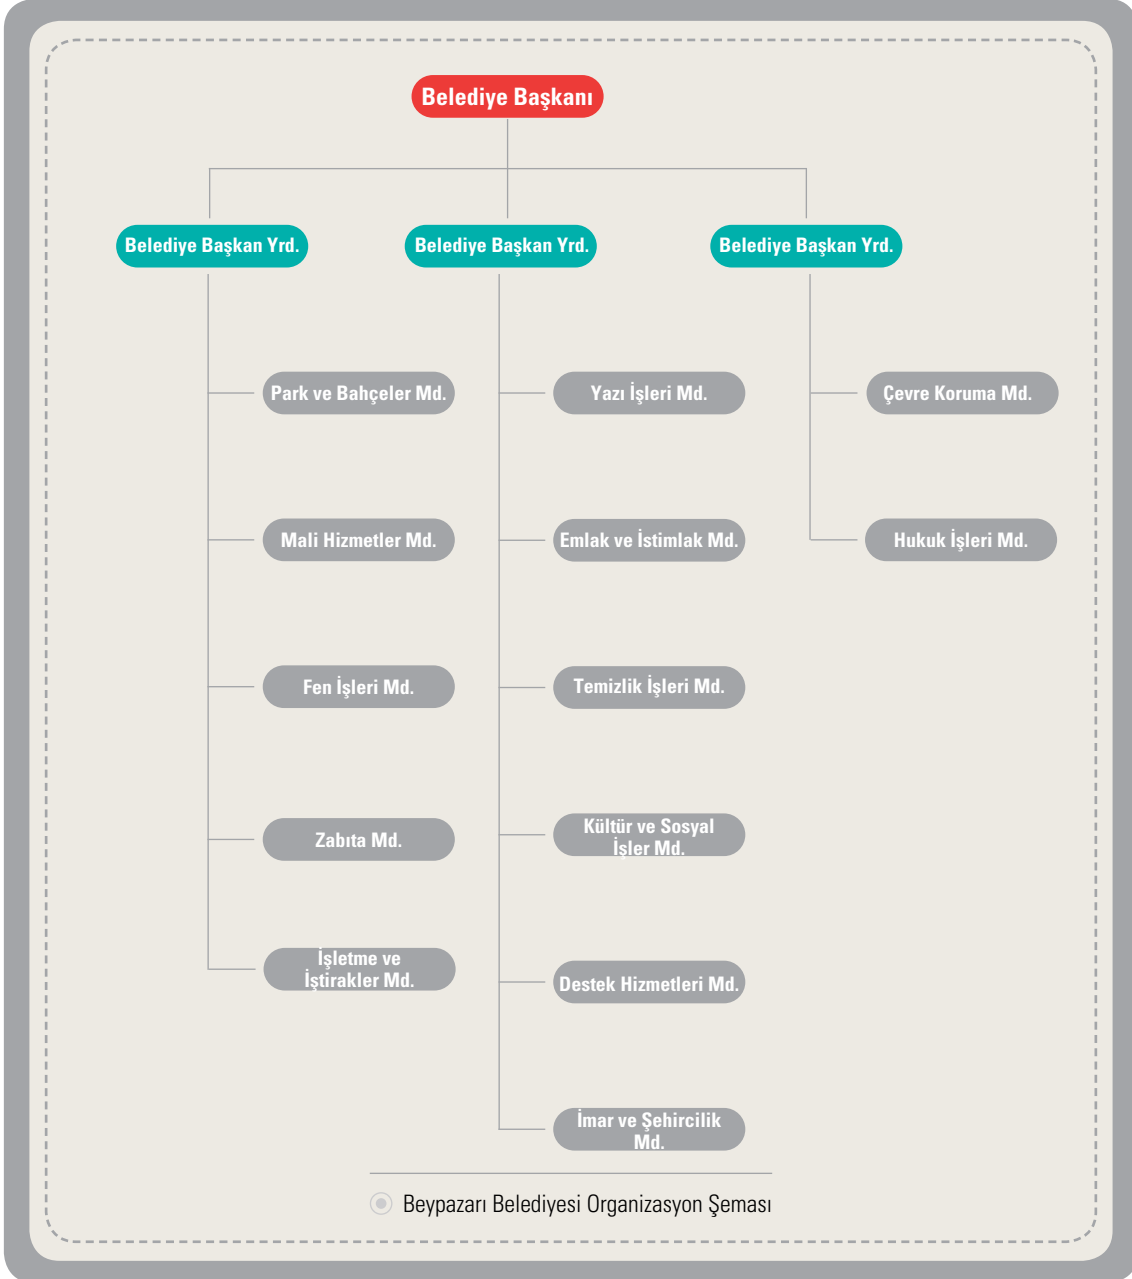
Belediye Başkanı

Belediye Başkan Yrd.

Belediye Başkan Yrd.

Belediye Başkan Yrd.

Park ve Bahçeler Md.

Mali Hizmetler Md.

Fen İşleri Md.

Zabıta Md.

İşletme ve İştirakler Md.

Yazı İşleri Md.

Emlak ve İstimlak Md.

Temizlik İşleri Md.

Kültür ve Sosyal İşler Md.

Destek Hizmetleri Md.

İmar ve Şehircilik Md.

Çevre Koruma Md.

Hukuk İşleri Md.

Beypazarı Belediyesi Organizasyon Şeması